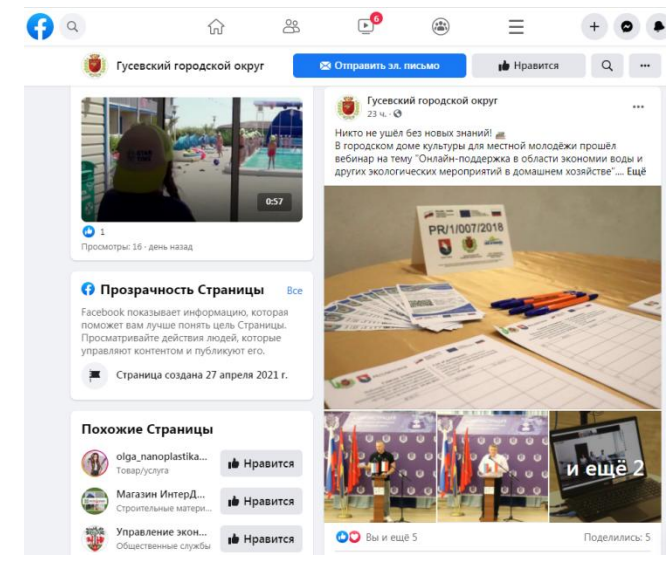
6

Гусевский городской округ

Отправить эл. письмо

Нравится

0:57

1

Просмотры: 16 · день назад

Прозрачность Страницы

Все

Facebook показывает информацию, которая поможет вам лучше понять цель Страницы. Просматривайте действия людей, которые управляют контентом и публикуют его.

Страница создана 27 апреля 2021 г.

Похожие Страницы

olga_nanoplastika...
Товар/услуга

Нравится

Магазин ИнтерД...
Строительные матери...

Нравится

Управление экон...
Общественные службы

Нравится

Гусевский городской округ
23 ч. ·

Никто не ушёл без новых знаний!
В городском доме культуры для местной молодёжи прошёл вебинар на тему "Онлайн-поддержка в области экономии воды и других экологических мероприятий в домашнем хозяйстве"... Ещё

PR/1/007/2018

и ещё 2

Вы и ещё 5

Поделились: 5